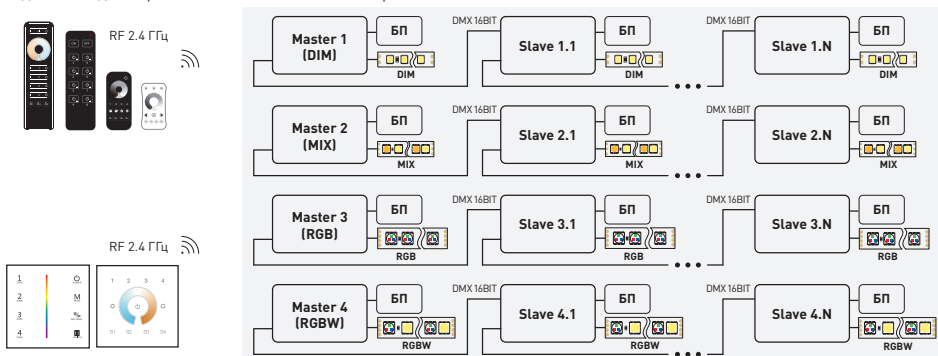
RF 2.4 ГГц

RF 2.4 ГГц

1 2 3 4

Master 1 (DIM)
БП
DIM
DMX 16BIT
Slave 1.1
БП
DIM
DMX 16BIT
Slave 1.N
БП
DIM

Master 2 (MIX)
БП
MIX
DMX 16BIT
Slave 2.1
БП
MIX
DMX 16BIT
Slave 2.N
БП
MIX

Master 3 (RGB)
БП
RGB
DMX 16BIT
Slave 3.1
БП
RGB
DMX 16BIT
Slave 3.N
БП
RGB

Master 4 (RGBW)
БП
RGBW
DMX 16BIT
Slave 4.1
БП
RGBW
DMX 16BIT
Slave 4.N
БП
RGBW